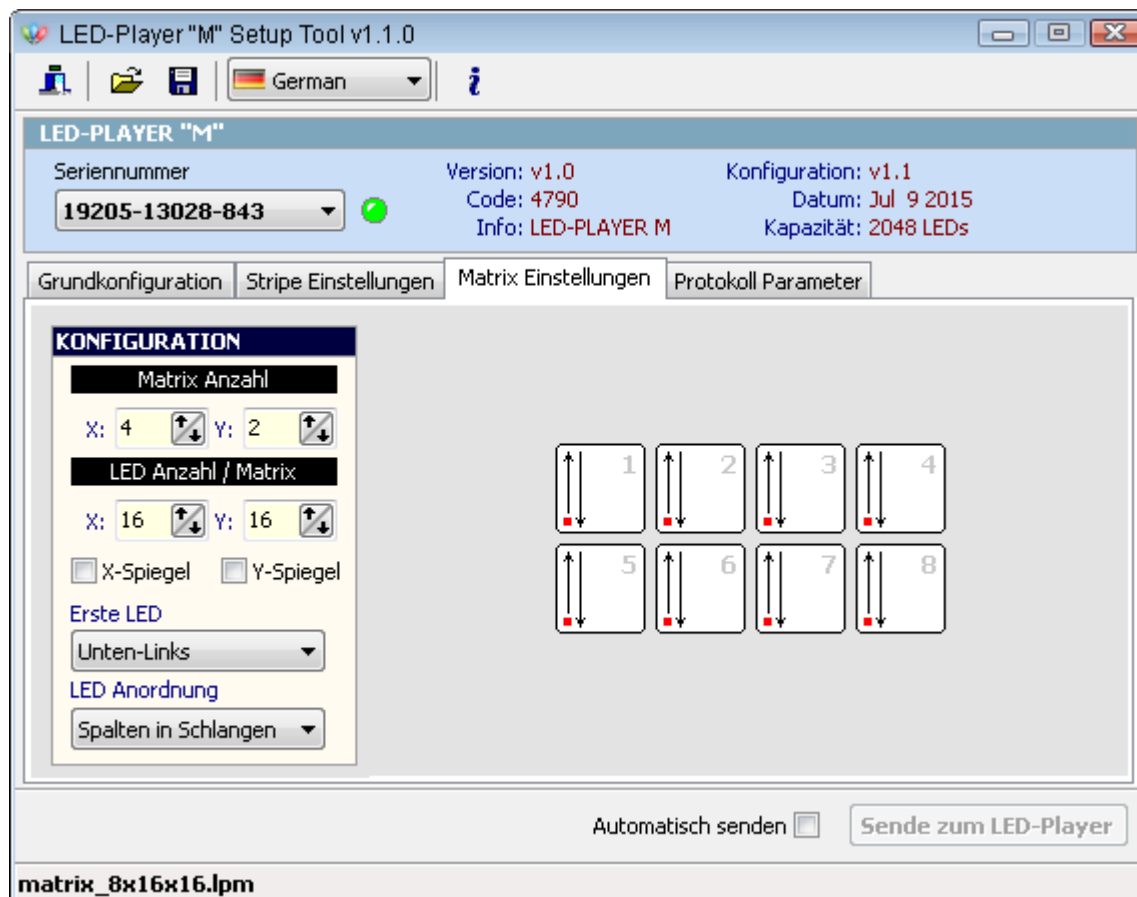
LED-Player "M" Setup Tool v1.1.0

German

LED-PLAYER "M"

Seriennummer
19205-13028-843

Version: v1.0
Code: 4790
Info: LED-PLAYER M

Konfiguration: v1.1
Datum: Jul 9 2015
Kapazität: 2048 LEDs

Grundkonfiguration | Stripe Einstellungen | Matrix Einstellungen | Protokoll Parameter

KONFIGURATION
Matrix Anzahl
X: 4 Y: 2
LED Anzahl / Matrix
X: 16 Y: 16
X-Spiegel Y-Spiegel
Erste LED
Unten-Links
LED Anordnung
Spalten in Schlangen

1 2 3 4
5 6 7 8

Automatisch senden
Sende zum LED-Player

matrix_8x16x16.lpm